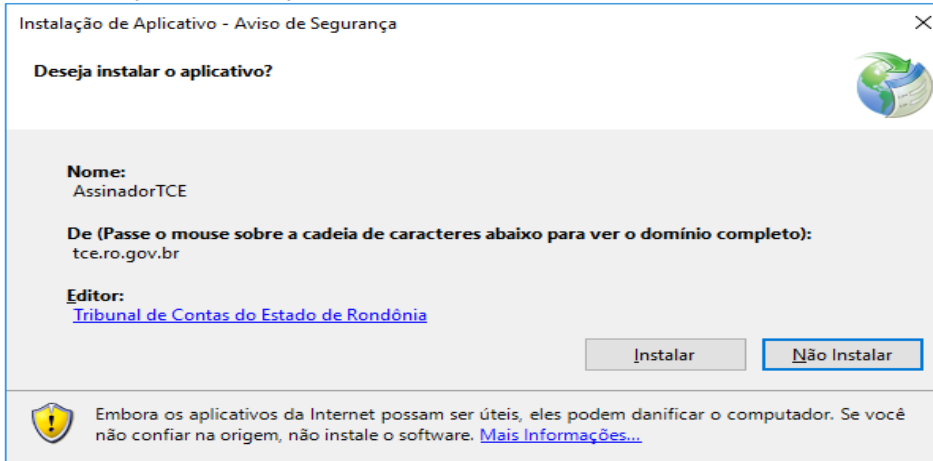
Instalação de Aplicativo - Aviso de Segurança

×

Deseja instalar o aplicativo?

Nome:
AssinadorTCE

De (Passe o mouse sobre a cadeia de caracteres abaixo para ver o domínio completo):
tce.ro.gov.br

Editor:
Tribunal de Contas do Estado de Rondônia

Instalar

Não Instalar

Embora os aplicativos da Internet possam ser úteis, eles podem danificar o computador. Se você não confiar na origem, não instale o software. Mais Informações...